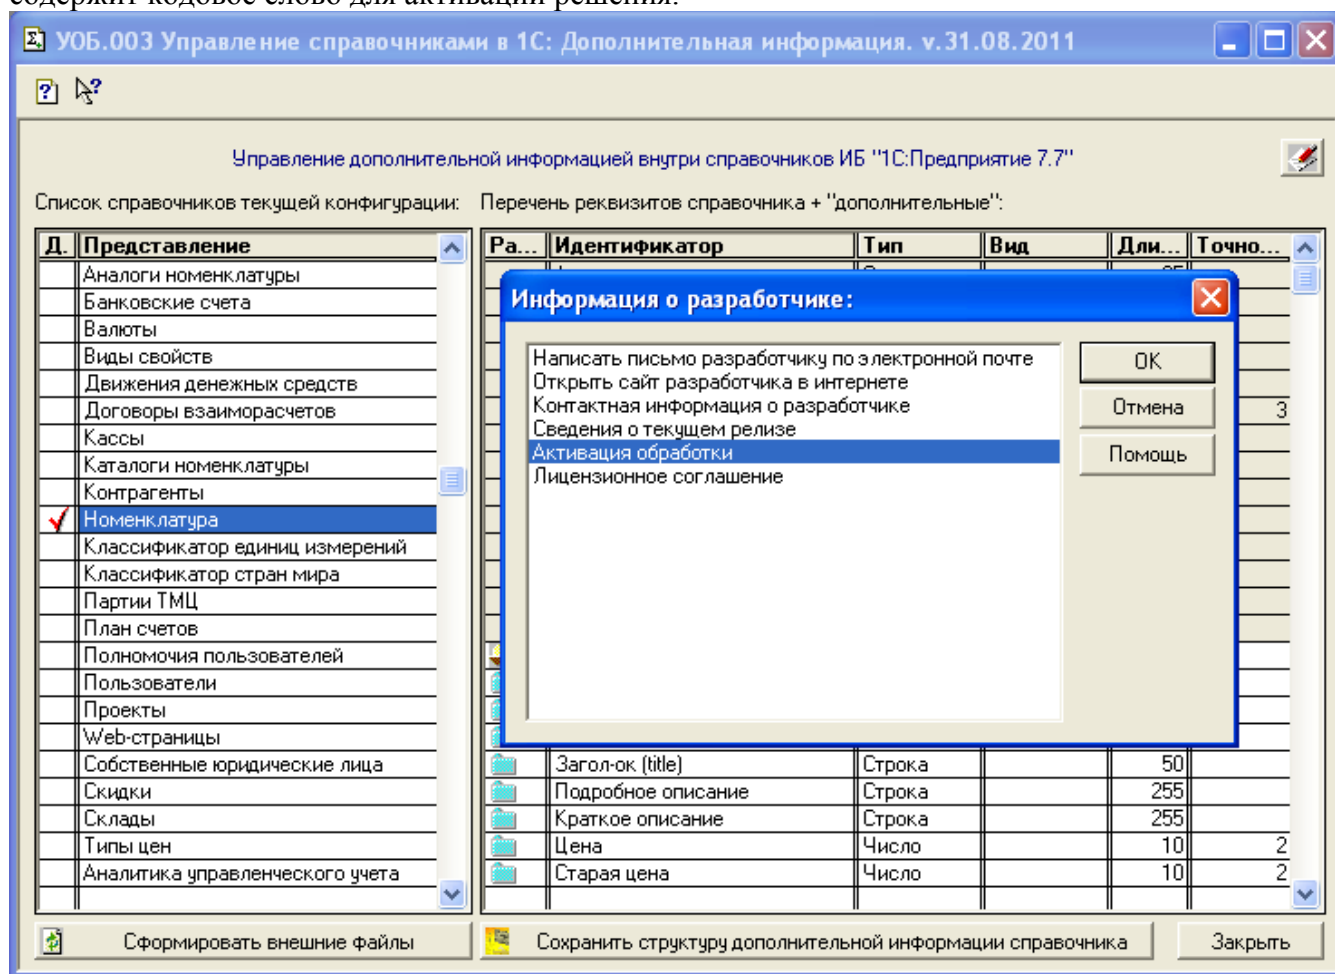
УОБ.003 Управление справочниками в 1С: Дополнительная информация. v.31.08.2011

Управление дополнительной информацией внутри справочников ИБ "1С:Предприятие 7.7"

Список справочников текущей конфигурации:

| Д. | Представление |
|---|---|
| | Аналоги номенклатуры |
| | Банковские счета |
| | Валюты |
| | Виды свойств |
| | Движения денежных средств |
| | Договоры взаиморасчетов |
| | Кассы |
| | Каталоги номенклатуры |
| | Контрагенты |
| ✓ | Номенклатура |
| | Классификатор единиц измерений |
| | Классификатор стран мира |
| | Партии ТМЦ |
| | План счетов |
| | Полномочия пользователей |
| | Пользователи |
| | Проекты |
| | Web-страницы |
| | Собственные юридические лица |
| | Скидки |
| | Склады |
| | Типы цен |
| | Аналитика управленческого учета |

Перечень реквизитов справочника + "дополнительные":

| Ра... | Идентификатор | Тип | Вид | Дли... | Точно... |
|---|---|---|---|---|---|
| | Загол-ок (title) | Строка | | 50 | |
| | Подробное описание | Строка | | 255 | |
| | Краткое описание | Строка | | 255 | |
| | Цена | Число | | 10 | 2 |
| | Старая цена | Число | | 10 | 2 |

Информация о разработчике:

Написать письмо разработчику по электронной почте
Открыть сайт разработчика в интернете
Контактная информация о разработчике
Сведения о текущем релизе
Активация обработки
Лицензионное соглашение

OK
Отмена
Помощь

3

Сформировать внешние файлы
Сохранить структуру дополнительной информации справочника
Закрыть